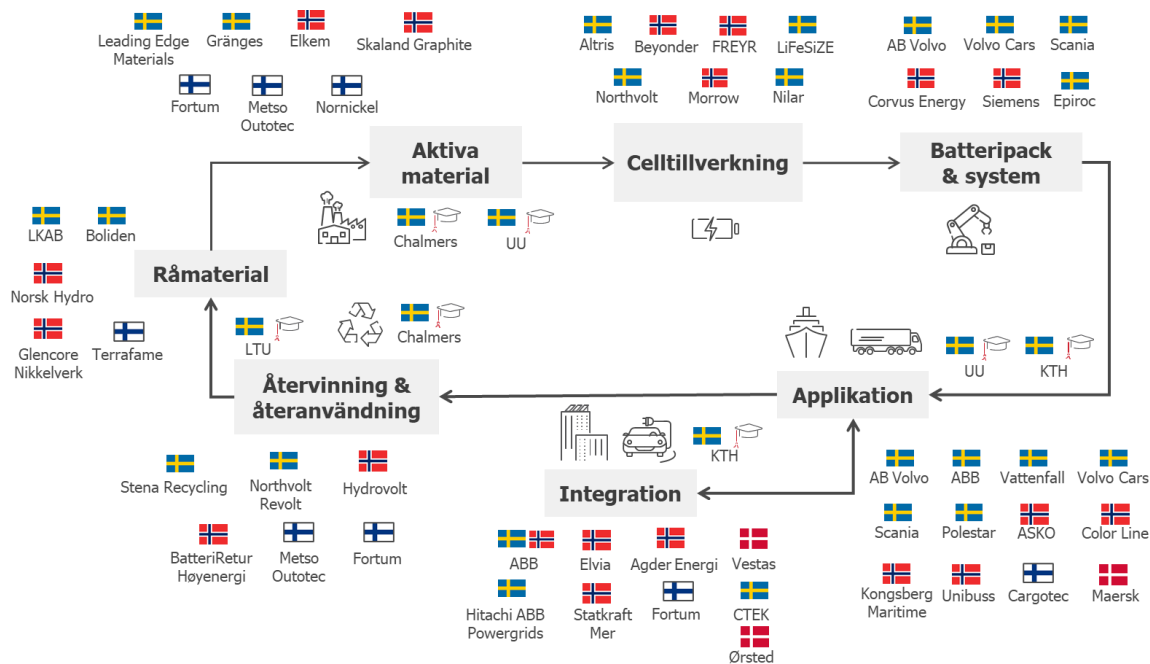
Leading Edge Materials
Gränges
Elkem
Skaland Graphite
Fortum
Metso Outotec
Nornickel

Altris
Beyonder
FREYR
LiFeSiZE
Northvolt
Morrow
Nilar

AB Volvo
Volvo Cars
Scania
Corvus Energy
Siemens
Epiroc

Aktiva material
Celltillverkning
Batteripack & system

Chalmers
UU

LKAB
Boliden
Norsk Hydro
Glencore Nikkelverk
Terrafame

Råmaterial

LTU
Chalmers

UU
KTH

Applikation

Återvinning & återanvändning

KTH

Stena Recycling
Northvolt Revolt
Hydrovolt
BatteriRetur Høyenergi
Metso Outotec
Fortum

Integration

ABB
Elvia
Agder Energi
Vestas
Hitachi ABB Powergrids
Statkraft Mer
Fortum
CTEK
Ørsted

AB Volvo
ABB
Vattenfall
Volvo Cars
Scania
Polestar
ASKO
Color Line
Kongsberg Maritime
Unibuss
Cargotec
Maersk